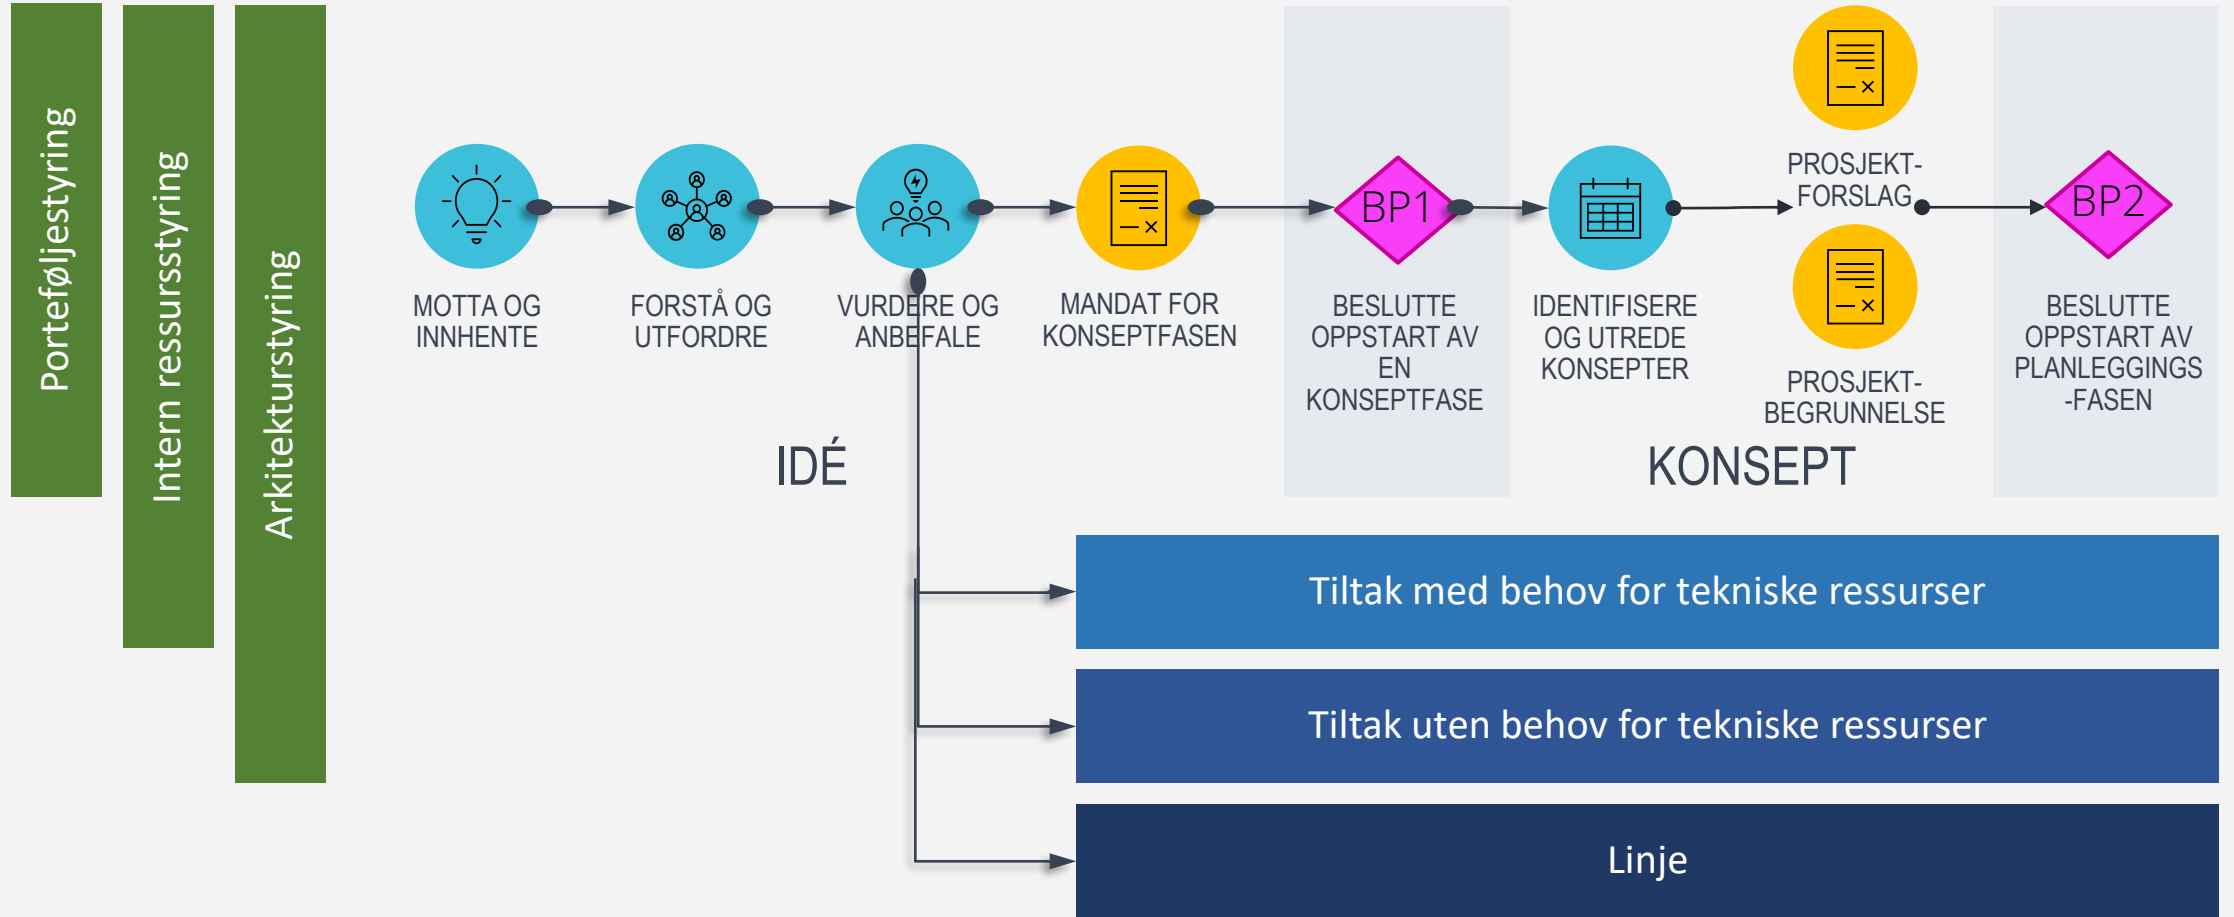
Porteføljestyring

Intern ressursstyring

Arkitekturstyring

MOTTA OG INNHENTE

FORSTÅ OG UTFORDRE

VURDERE OG ANBEFALE

MANDAT FOR KONSEPTFASEN

BP1

BESLUTTE OPPSTART AV EN KONSEPTFASE

IDENTIFISERE OG UTREDE KONSEPTER

PROSJEKT-FORSLAG

PROSJEKT-BEGRUNNELSE

BP2

BESLUTTE OPPSTART AV PLANLEGGINGS-FASEN

IDÉ

KONSEPT

Tiltak med behov for tekniske ressurser

Tiltak uten behov for tekniske ressurser

Linje